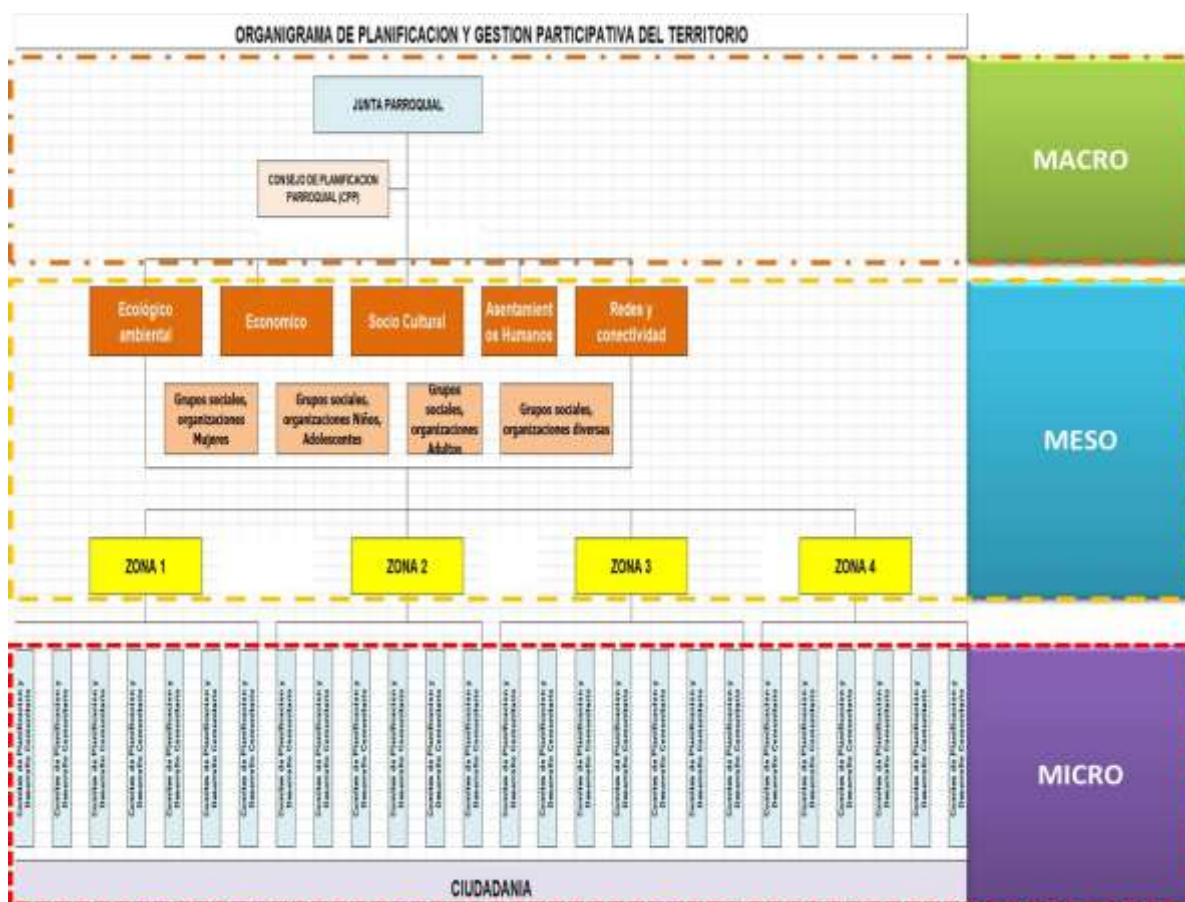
ORGANIGRAMA DE PLANIFICACION Y GESTION PARTICIPATIVA DEL TERRITORIO

JUNTA PARROQUIAL

CONSEJO DE PLANIFICACION PARROQUIAL (CPP)

MACRO

Ecológico ambiental

Economico

Socio Cultural

Asentamient os Humanos

Redes y conectividad

Grupos sociales, organizaciones Mujeres

Grupos sociales, organizaciones Niños, Adolescentes

Grupos sociales, organizaciones Adultos

Grupos sociales, organizaciones diversas

MESO

ZONA 1

ZONA 2

ZONA 3

ZONA 4

Comites de Planificacion y Desarrollo Comunitario

Comites de Planificacion y Desarrollo Comunitario

Comites de Planificacion y Desarrollo Comunitario

Comites de Planificacion y Desarrollo Comunitario

Comites de Planificacion y Desarrollo Comunitario

Comites de Planificacion y Desarrollo Comunitario

Comites de Planificacion y Desarrollo Comunitario

Comites de Planificacion y Desarrollo Comunitario

Comites de Planificacion y Desarrollo Comunitario

Comites de Planificacion y Desarrollo Comunitario

Comites de Planificacion y Desarrollo Comunitario

Comites de Planificacion y Desarrollo Comunitario

Comites de Planificacion y Desarrollo Comunitario

Comites de Planificacion y Desarrollo Comunitario

Comites de Planificacion y Desarrollo Comunitario

Comites de Planificacion y Desarrollo Comunitario

Comites de Planificacion y Desarrollo Comunitario

Comites de Planificacion y Desarrollo Comunitario

Comites de Planificacion y Desarrollo Comunitario

Comites de Planificacion y Desarrollo Comunitario

Comites de Planificacion y Desarrollo Comunitario

Comites de Planificacion y Desarrollo Comunitario

Comites de Planificacion y Desarrollo Comunitario

Comites de Planificacion y Desarrollo Comunitario

Comites de Planificacion y Desarrollo Comunitario

MICRO

CIUDADANIA